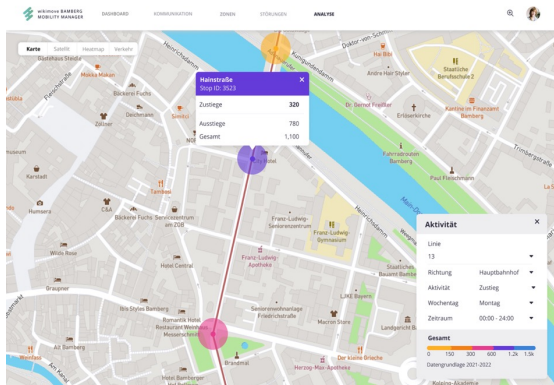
wiMMove BAMBERG
MOBILITY MANAGER
DASHBOARD
KOMMUNIKATION
ZONEN
STÖRUNGEN
ANALYSE

Karte
Satellit
Heatmap
Verkehr

Hainstraße
Stop ID: 3523
×

| Zustiege | 320 |
|---|---|
| Ausstiege | 780 |
| Gesamt | 1,100 |

Aktivität
×
Linie
13
Richtung
Hauptbahnhof
Aktivität
Zustieg
Wochentag
Montag
Zeitraum
00:00 - 24:00
Gesamt
0
150
300
600
1.2k
1.5k
Datengrundlage 2021-2022

Gasthaus Stadtla
Mekka Mahan
Bäckerei Fuchs
Deichmann
Zöllner
Sinnlos
Tambosi
Karstadt
Humpers
C&A
Bäckerei Fuchs Servicezentrum am ZOB
Wilde Rose
Hotel Central
Brauerei
Ibis Styles Bamberg
Romantik Hotel Restaurant Weinhaus Messerschmitt
AB Bamberg
Weinfass
Hotel Bamberger
Brandmal
Franz-Ludwig-Seniorenzentrum
Franz-Ludwig-Gymnasium
Franz-Ludwig-Apotheke
Seniorenwohnanlage Friedrichstraße
Macrom Store
LUXE Bayern
Der kleine Grieche
Herzog-Max-Apotheke
Kolping-Akademie
Andre Hair Styler
Dr. Gerhard Kropfdler
Erlöserkirche
Staatliche Berufsschule 2
Kantine im Finanzamt Bamberg
Fahrradhaus Bamberg
Paul Fleischmann
Hai Bike
Heinrichsdamm
Dientzenhoferstraße
Trimbergstraße
Museum